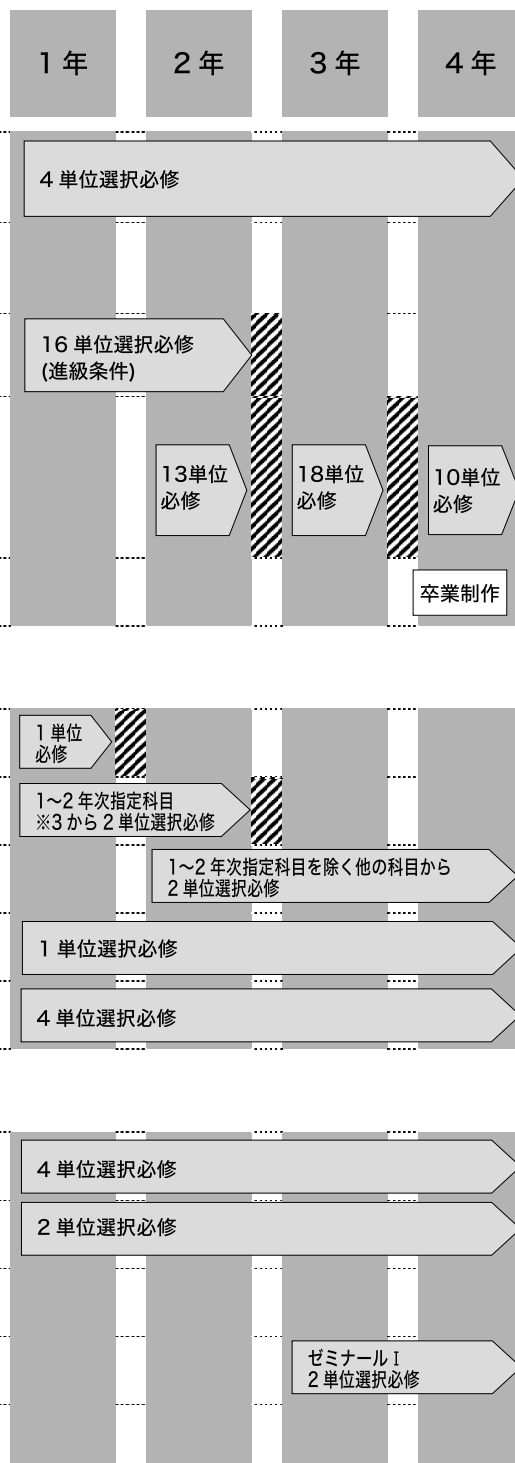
1年

2年

3年

4年

4単位選択必修

16単位選択必修
(進級条件)

13単位
必修

18単位
必修

10単位
必修

卒業制作

1単位
必修

1~2年次指定科目
※3から2単位選択必修

1~2年次指定科目を除く他の科目から
2単位選択必修

1単位選択必修

4単位選択必修

4単位選択必修

2単位選択必修

ゼミナールI
2単位選択必修